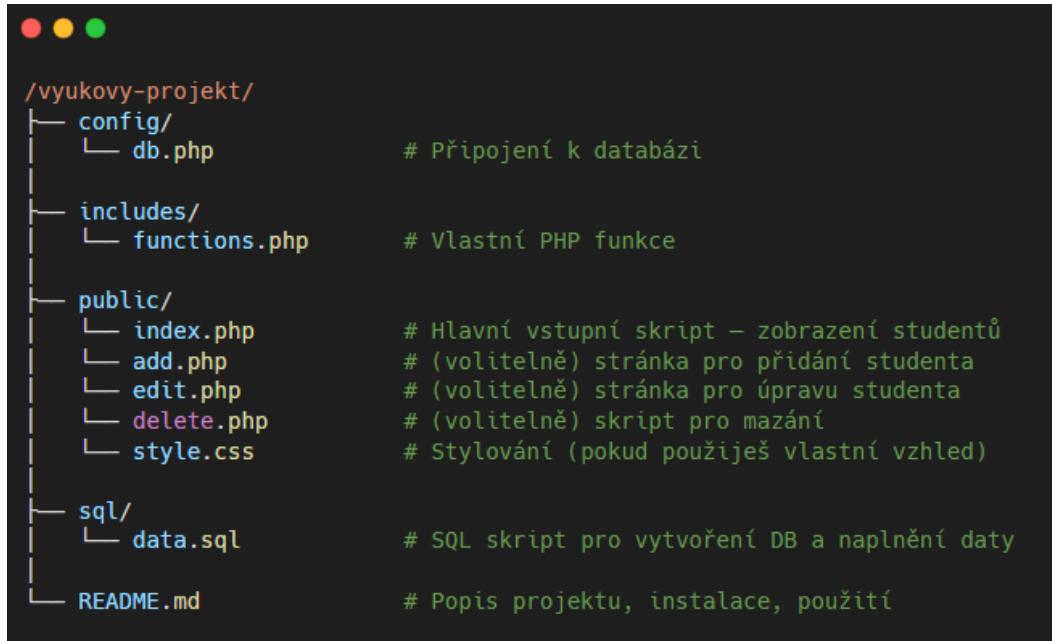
```
/vyukovy-projekt/
├── config/
│   └── db.php              # Připojení k databázi
│
├── includes/
│   └── functions.php       # Vlastní PHP funkce
│
├── public/
│   └── index.php           # Hlavní vstupní skript – zobrazení studentů
│   └── add.php             # (volitelně) stránka pro přidání studenta
│   └── edit.php            # (volitelně) stránka pro úpravu studenta
│   └── delete.php          # (volitelně) skript pro mazání
│   └── style.css           # Stylování (pokud použiješ vlastní vzhled)
│
├── sql/
│   └── data.sql            # SQL skript pro vytvoření DB a naplnění daty
│
└── README.md               # Popis projektu, instalace, použití
```